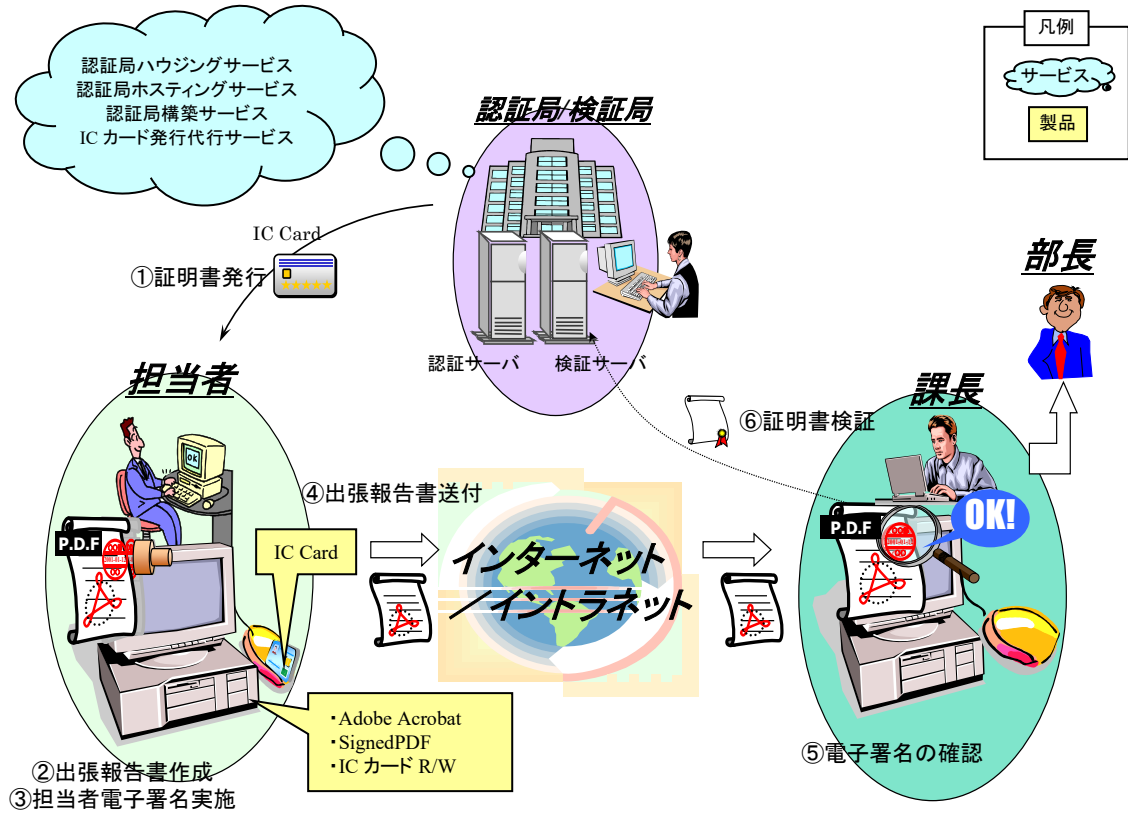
認証局ハウジングサービス
認証局ホスティングサービス
認証局構築サービス
IC カード発行代行サービス

凡例
サービス
製品

認証局/検証局

IC Card
①証明書発行

認証サーバ
検証サーバ

部長

担当者

課長

⑥証明書検証

④出張報告書送付

P.D.F

IC Card

インターネット
／イントラネット

P.D.F

OK!

・Adobe Acrobat
・SignedPDF
・IC カード R/W

⑤電子署名の確認

②出張報告書作成
③担当者電子署名実施